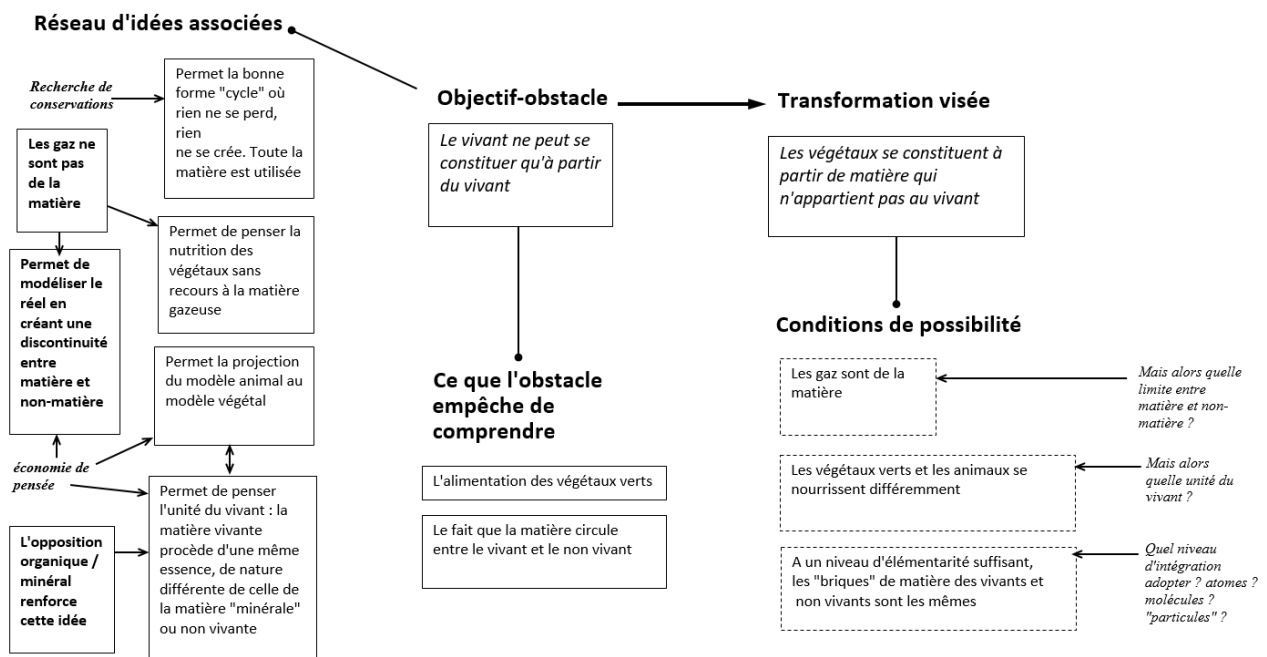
Réseau d'idées associées

Recherche de conservations

Permet la bonne forme "cycle" où rien ne se perd, rien ne se crée. Toute la matière est utilisée

Les gaz ne sont pas de la matière

Permet de penser la nutrition des végétaux sans recours à la matière gazeuse

Permet de modéliser le réel en créant une discontinuité entre matière et non-matière

Permet la projection du modèle animal au modèle végétal

économie de pensée

Permet de penser l'unité du vivant : la matière vivante procède d'une même essence, de nature différente de celle de la matière "minérale" ou non vivante

L'opposition organique / minéral renforce cette idée

Objectif-obstacle

Le vivant ne peut se constituer qu'à partir du vivant

Ce que l'obstacle empêche de comprendre

L'alimentation des végétaux verts

Le fait que la matière circule entre le vivant et le non vivant

Transformation visée

Les végétaux se constituent à partir de matière qui n'appartient pas au vivant

Conditions de possibilité

Les gaz sont de la matière

Mais alors quelle limite entre matière et non-matière ?

Les végétaux verts et les animaux se nourrissent différemment

Mais alors quelle unité du vivant ?

A un niveau d'élémentarité suffisant, les "briques" de matière des vivants et non vivants sont les mêmes

Quel niveau d'intégration adopter ? atomes ? molécules ? "particules" ?